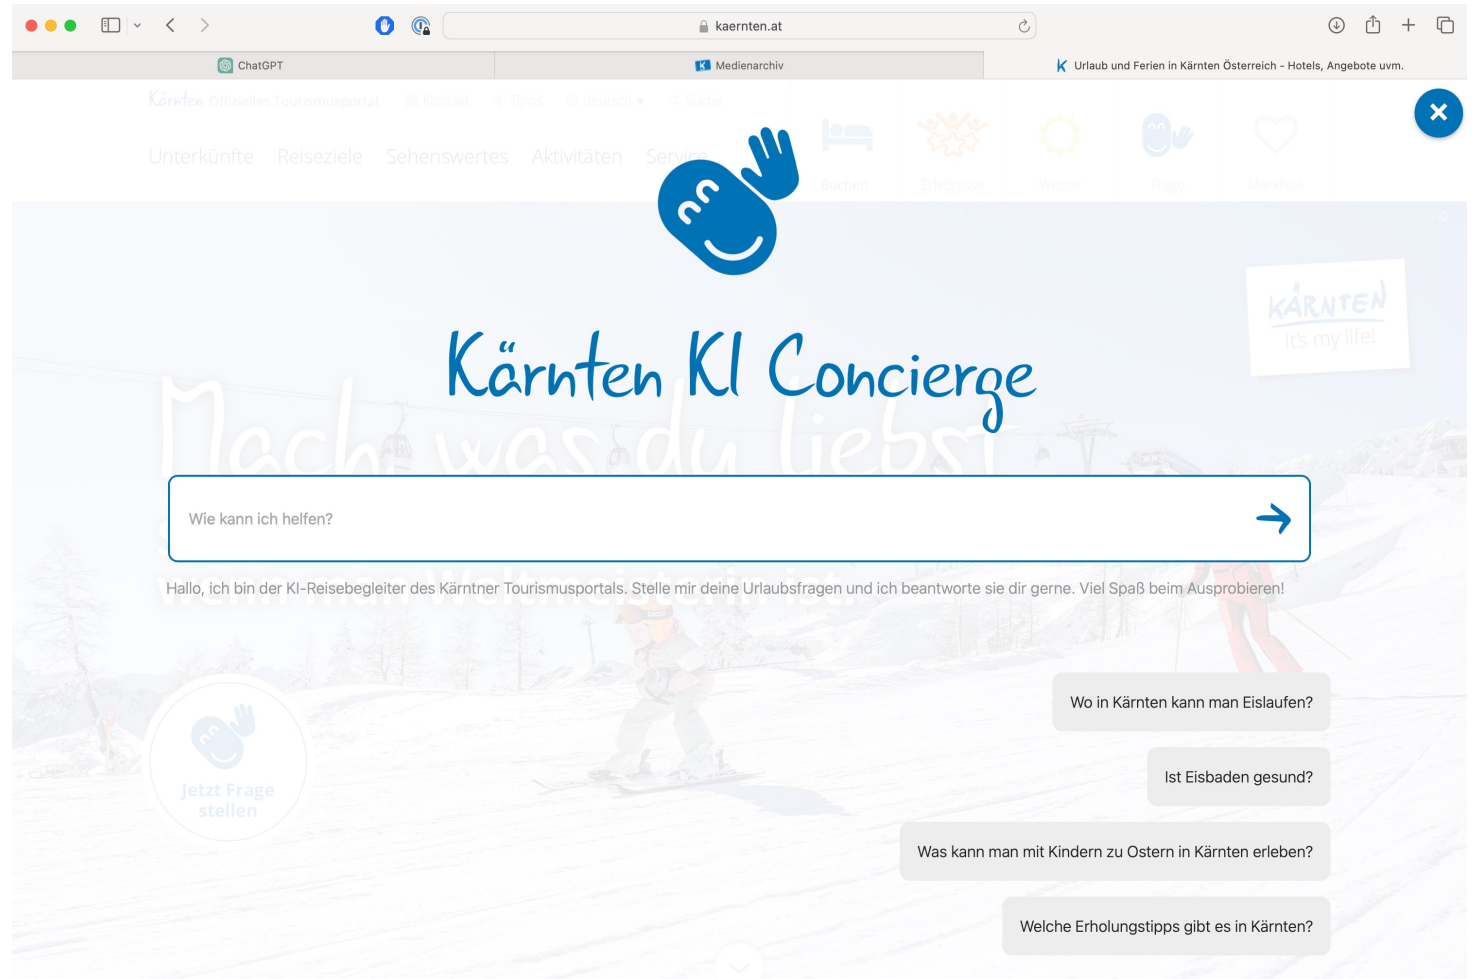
kaernten.at

ChatGPT | Medienarchiv | Urlaub und Ferien in Kärnten Österreich - Hotels, Angebote uvm.

Kärnten Offizielles Tourismusportal Kontakt Tipps deutsch Suche

Unterkünfte Reiseziele Sehenswertes Aktivitäten Service

Buchen Erlebnisse Wetter Frage Merkliste

KÄRNTEN It's my life!

Kärnten KI Concierge

Mach was du liebst

Wie kann ich helfen?

Hallo, ich bin der KI-Reisebegleiter des Kärntner Tourismusportals. Stelle mir deine Urlaubsfragen und ich beantworte sie dir gerne. Viel Spaß beim Ausprobieren!

Jetzt Frage stellen

Wo in Kärnten kann man Eislaufen?

Ist Eisbaden gesund?

Was kann man mit Kindern zu Ostern in Kärnten erleben?

Welche Erholungstipps gibt es in Kärnten?